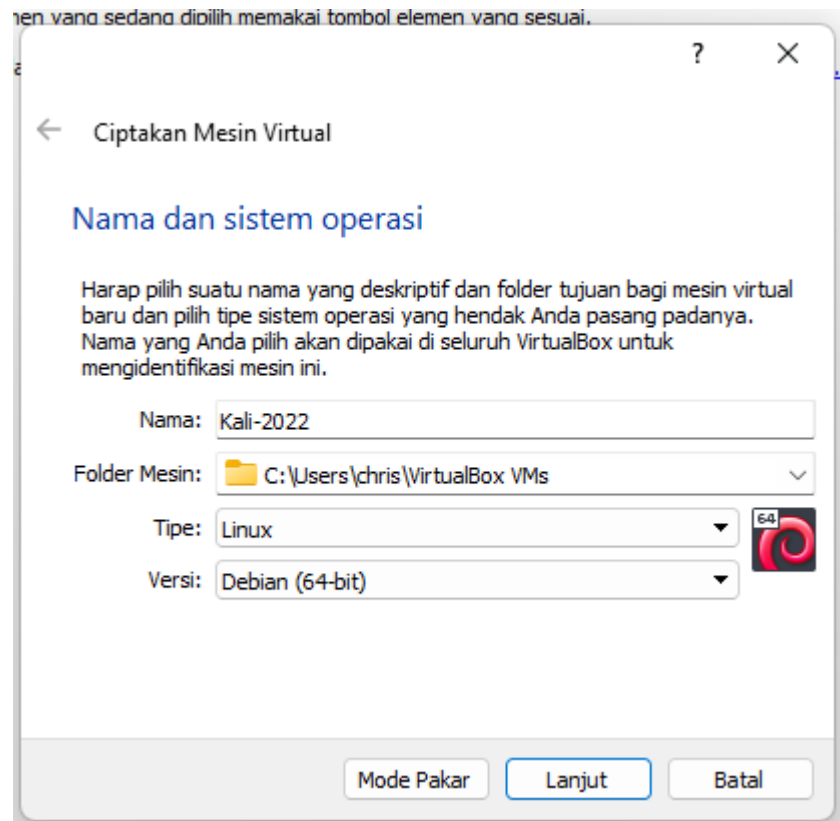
nen yang sedang dipilih memakai tombol elemen yang sesuai.

a

?

Ciptakan Mesin Virtual

Nama dan sistem operasi

Harap pilih suatu nama yang deskriptif dan folder tujuan bagi mesin virtual baru dan pilih tipe sistem operasi yang hendak Anda pasang padanya. Nama yang Anda pilih akan dipakai di seluruh VirtualBox untuk mengidentifikasi mesin ini.

Nama: Kali-2022

Folder Mesin: C:\Users\chris\VirtualBox VMs

Tipe: Linux

Versi: Debian (64-bit)

64

Mode Pakar

Lanjut

Batal